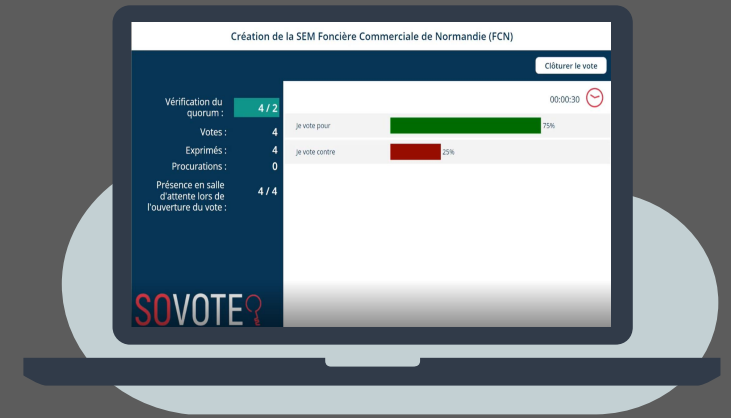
Création de la SEM Foncière Commerciale de Normandie (FCN)

Clôturer le vote

Vérification du quorum : 4 / 2

Votes : 4

Exprimés : 4

Procurations : 0

Présence en salle d'attente lors de l'ouverture du vote : 4 / 4

00:00:30

| je vote pour | 75% |
|---|---|
| je vote contre | 25% |

SOVOTE